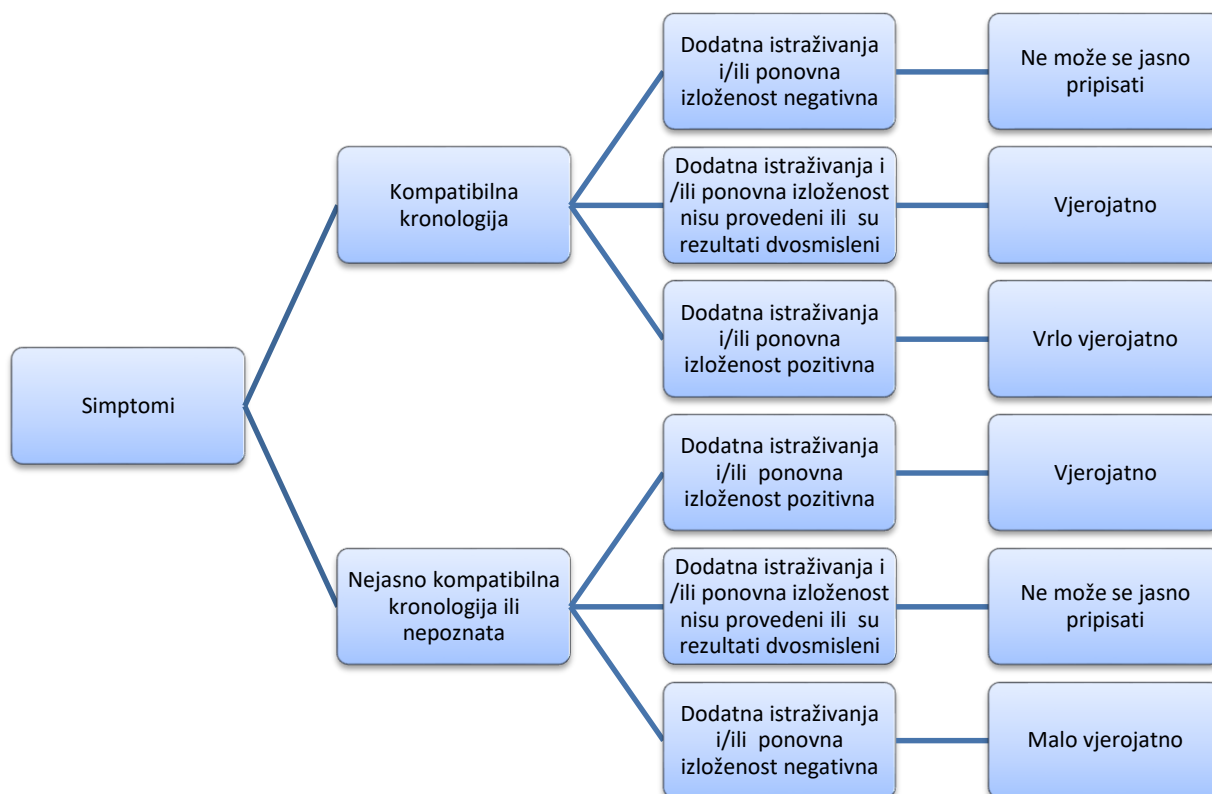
Simptomi

Kompatibilna kronologija

Dodatna istraživanja i/ili ponovna izloženost negativna

Ne može se jasno pripisati

Dodatna istraživanja i /ili ponovna izloženost nisu provedeni ili su rezultati dvosmisleni

Vjerojatno

Dodatna istraživanja i/ili ponovna izloženost pozitivna

Vrlo vjerojatno

Nejasno kompatibilna kronologija ili nepoznata

Dodatna istraživanja i/ili ponovna izloženost pozitivna

Vjerojatno

Dodatna istraživanja i /ili ponovna izloženost nisu provedeni ili su rezultati dvosmisleni

Ne može se jasno pripisati

Dodatna istraživanja i/ili ponovna izloženost negativna

Malo vjerojatno